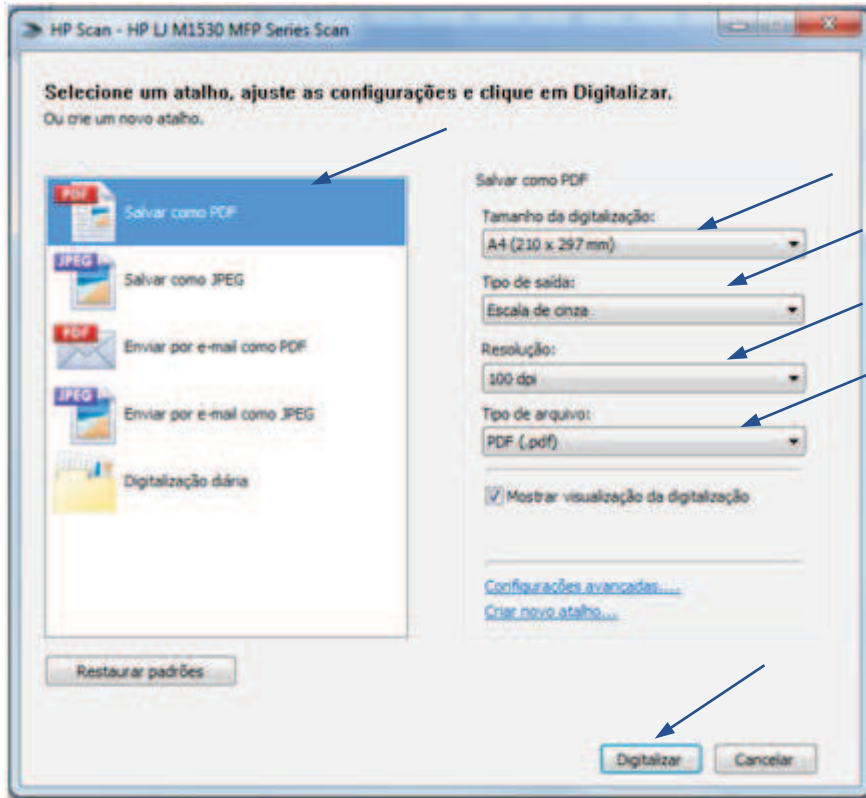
HP Scan - HP LJ M1530 MFP Series Scan

Selecione um atalho, ajuste as configurações e clique em Digitalizar.
Ou crie um novo atalho.

PDF
Salvar como PDF
JPEG
Salvar como JPEG
PDF
Enviar por e-mail como PDF
JPEG
Enviar por e-mail como JPEG
Digitalização diária

Salvar como PDF
Tamanho da digitalização:
A4 (210 x 297 mm)
Tipo de saída:
Escala de cinza
Resolução:
100 dpi
Tipo de arquivo:
PDF (.pdf)
Mostrar visualização da digitalização

Configurações avançadas....
Criar novo atalho....

Restaurar padrões

Digitalizar
Cancelar